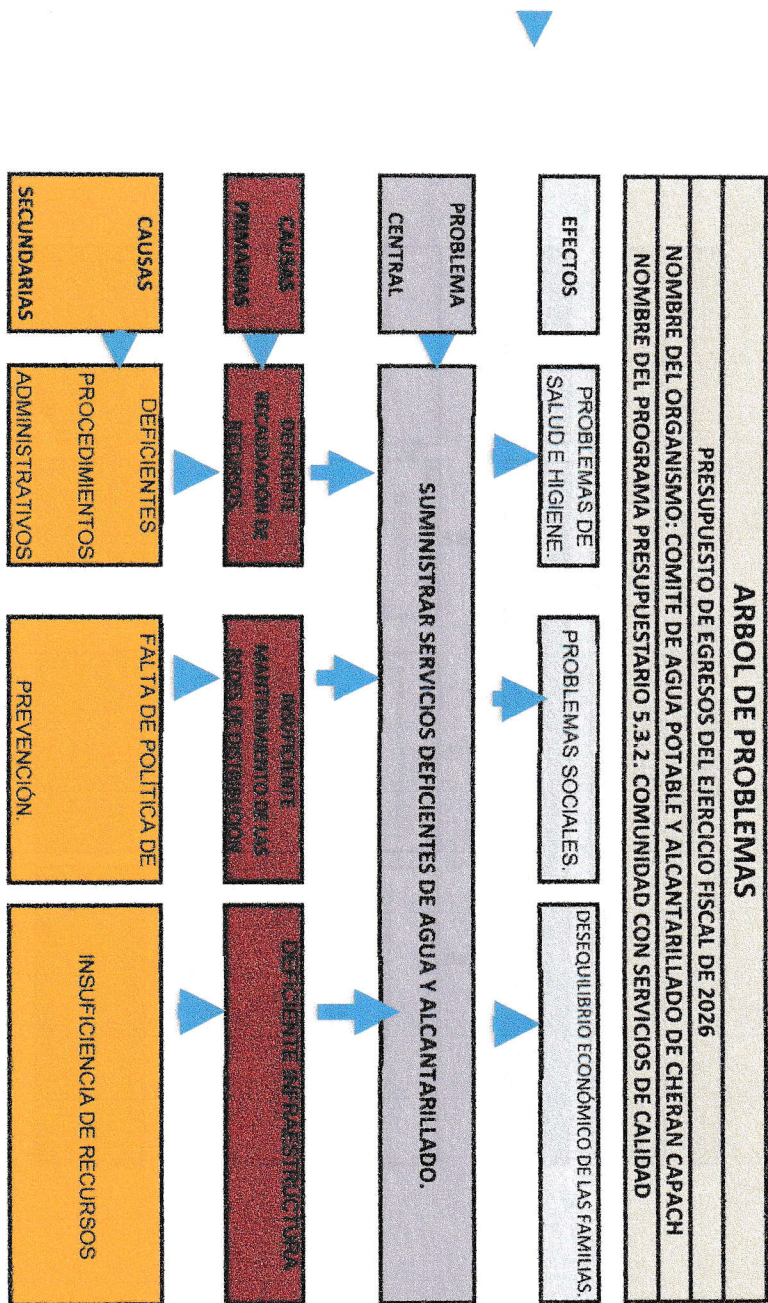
ARBOL DE PROBLEMAS

PRESUPUESTO DE EGRESOS DEL EJERCICIO FISCAL DE 2026

NOMBRE DEL ORGANISMO: COMITE DE AGUA POTABLE Y ALCANTARILLADO DE CHERAN CAPACH

NOMBRE DEL PROGRAMA PRESUPUESTARIO 5.3.2. COMUNIDAD CON SERVICIOS DE CALIDAD

EFECTOS

PROBLEMAS DE SALUD E HIGIENE.

PROBLEMAS SOCIALES.

DESEQUILIBRIO ECONÓMICO DE LAS FAMILIAS.

PROBLEMA CENTRAL

SUMINISTRAR SERVICIOS DEFICIENTES DE AGUA Y ALCANTARILLADO.

CAUSAS PRIMARIAS

DEFICIENTE RECAUDACIÓN DE RECURSOS

INSUFICIENTE MANTENIMIENTO DE LAS REDES DE DISTRIBUCIÓN

DEFICIENTE INFRAESTRUCTURA

CAUSAS SECUNDARIAS

DEFICIENTES PROCEDIMIENTOS ADMINISTRATIVOS

FALTA DE POLITICA DE PREVENCIÓN.

INSUFICIENCIA DE RECURSOS